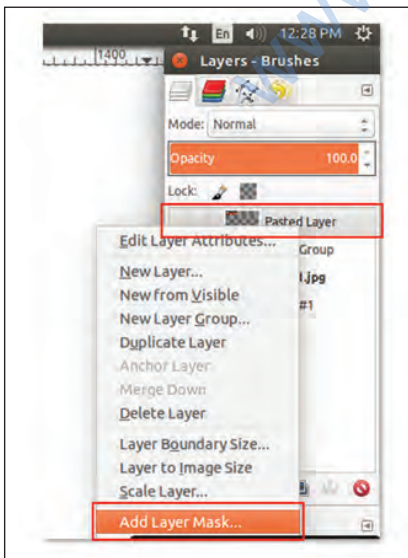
En 12:28 PM

1400

Layers - Brushes

Mode: Normal

Opacity 100.0

Lock:

Pasted Layer

Group

.jpg

#1

Edit Layer Attributes...

New Layer...

New from Visible

New Layer Group...

Duplicate Layer

Anchor Layer

Merge Down

Delete Layer

Layer Boundary Size...

Layer to Image Size

Scale Layer...

Add Layer Mask...